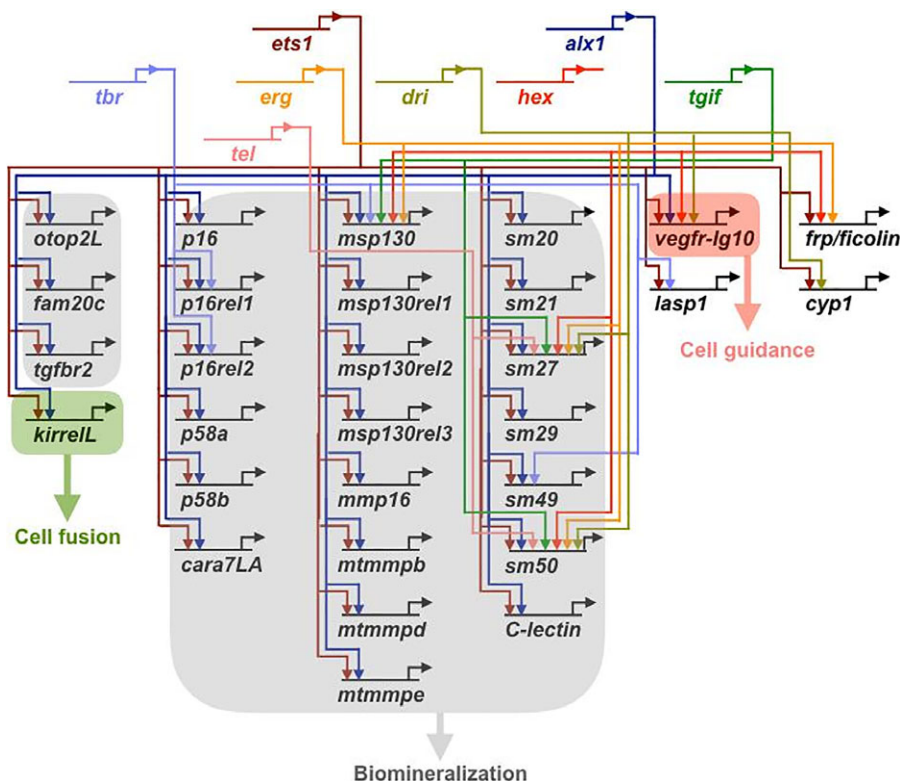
ets1
alx1
tbr
erg
dri
hex
tgif
tel
otop2L
fam20c
tgfbr2
kirrelL
Cell fusion
p16
p16rel1
p16rel2
p58a
p58b
cara7LA
msp130
msp130rel1
msp130rel2
msp130rel3
mmp16
mtmmpb
mtmmpd
mtmmpe
sm20
sm21
sm27
sm29
sm49
sm50
C-lectin
vegfr-Ig10
lasp1
Cell guidance
frp/ficolin
cyp1
Biomineralization